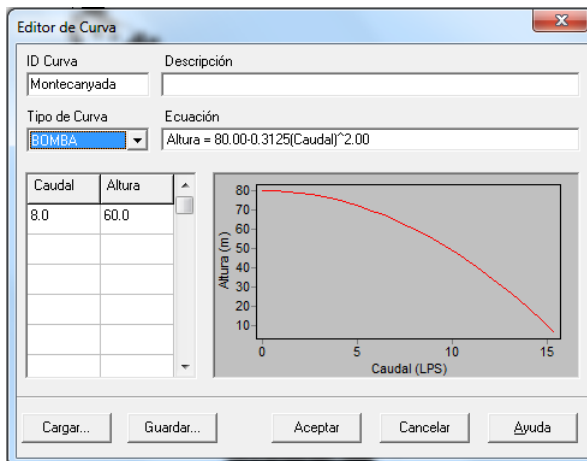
Editor de Curva

ID Curva
Montecanyada

Descripción

Tipo de Curva
BOMBA

Ecuación
Altura = 80.00-0.3125(Caudal)^2.00

| Caudal | Altura |
|---|---|
| 8.0 | 60.0 |
| | |
| | |
| | |
| | |
| | |

80
70
60
50
40
30
20
10
Altura (m)
0
5
10
15
Caudal (LPS)

Cargar...
Guardar...
Aceptar
Cancelar
Ayuda